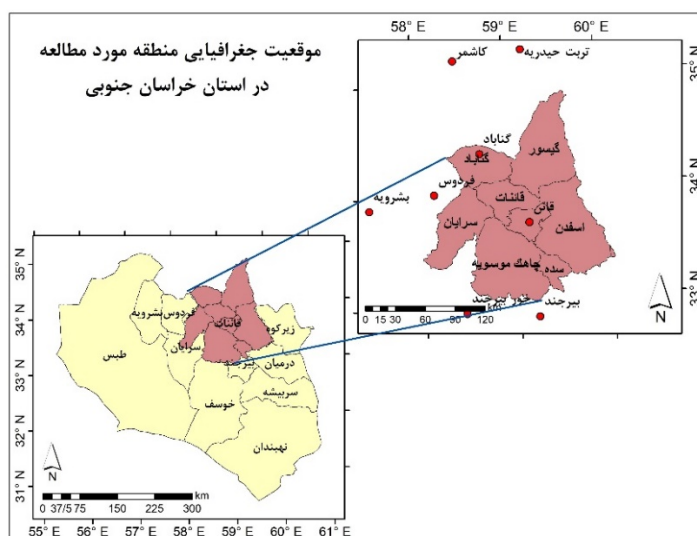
موقعیت جغرافیایی منطقه مورد مطالعه
در استان خراسان جنوبی

58° E
59° E
60° E
35° N
34° N
33° N

تربت حیدریه
کاشمر
گناباد
گناباد
گیسور
فردوس
بشرویه
قائنات
قائن
سرایان
اسفدن
چاهک موسویه
سده
بیرجند
خور بیرجند

0 15 30 60 90 120
N

35° N
34° N
33° N
32° N
31° N

فردوس
بشرویه
قائنات
زیرکوه
سرایان
بیرجند
طبس
درمیان
سربیشه
خوسف
نهبندان

N
0 37.5 75 150 225 300 km

55° E 56° E 57° E 58° E 59° E 60° E 61° E